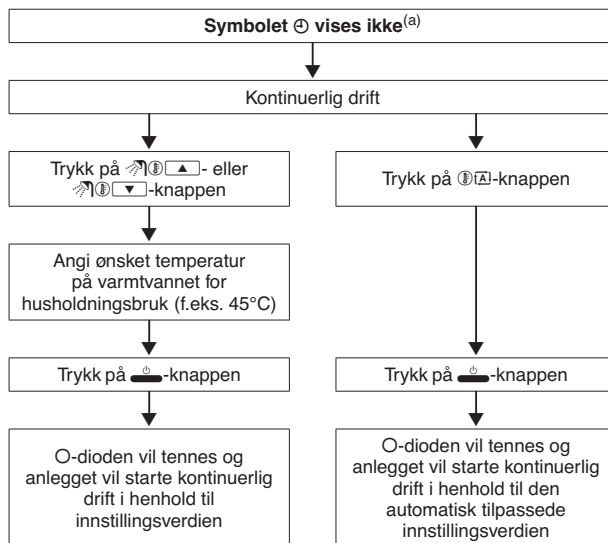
Symbolet ⊕ vises ikke$^{(a)}$

Kontinuerlig drift

Trykk på ▲- eller ▼-knappen

Angi ønsket temperatur på varmtvannet for husholdningsbruk (f.eks. 45°C)

Trykk på -knappen

O-dioden vil tennes og anlegget vil starte kontinuerlig drift i henhold til innstillingsverdien

Trykk på A-knappen

Trykk på -knappen

O-dioden vil tennes og anlegget vil starte kontinuerlig drift i henhold til den automatisk tilpassede innstillingsverdien